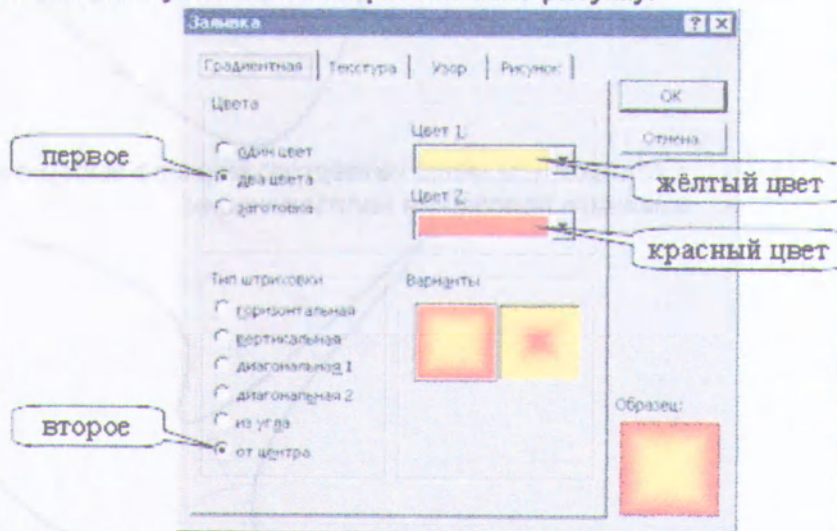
Заливка

Градиентная | Текстура | Узор | Рисунок

Цвета

один цвет
два цвета
заготовка

Цвет 1:

Цвет 2:

OK

Отмена

первое

жёлтый цвет

красный цвет

Тип штриховки

горизонтальная
вертикальная
диагональная 1
диагональная 2
из угла
от центра

Варианты

Образец:

второе